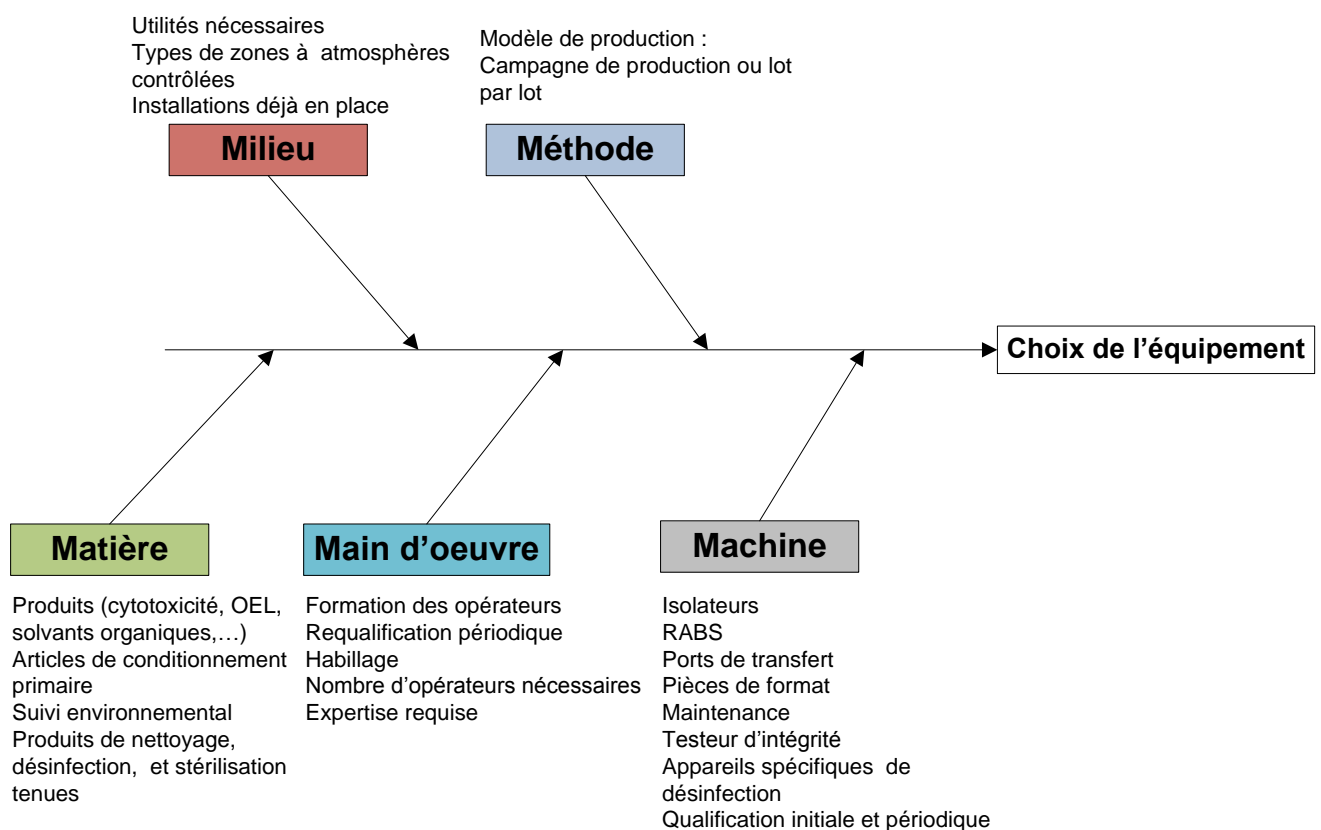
Utilités nécessaires
Types de zones à atmosphères contrôlées
Installations déjà en place

Milieu

Modèle de production :
Campagne de production ou lot par lot

Méthode

Choix de l’équipement

Matière

Produits (cytotoxicité, OEL, solvants organiques,…)
Articles de conditionnement primaire
Suivi environnemental
Produits de nettoyage, désinfection, et stérilisation tenues

Main d’oeuvre

Formation des opérateurs
Requalification périodique
Habillage
Nombre d’opérateurs nécessaires
Expertise requise

Machine

Isolateurs
RABS
Ports de transfert
Pièces de format
Maintenance
Testeur d’intégrité
Appareils spécifiques de désinfection
Qualification initiale et périodique